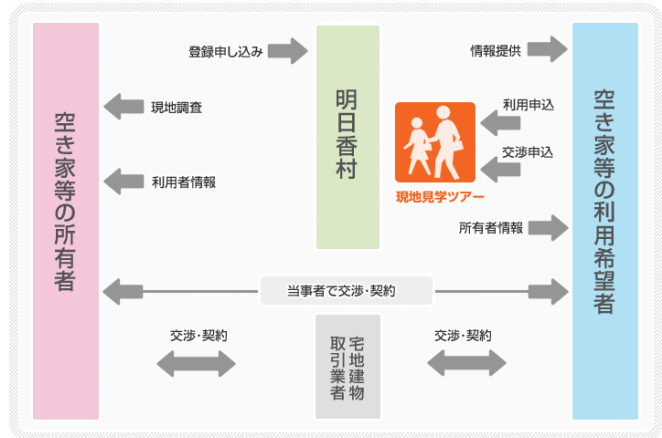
空き家等の所有者

登録申し込み

明日香村

情報提供

空き家等の利用希望者

現地調査

利用申込

交渉申込

利用者情報

現地見学ツアー

所有者情報

当事者で交渉・契約

交渉・契約

宅地建物取引業者

交渉・契約